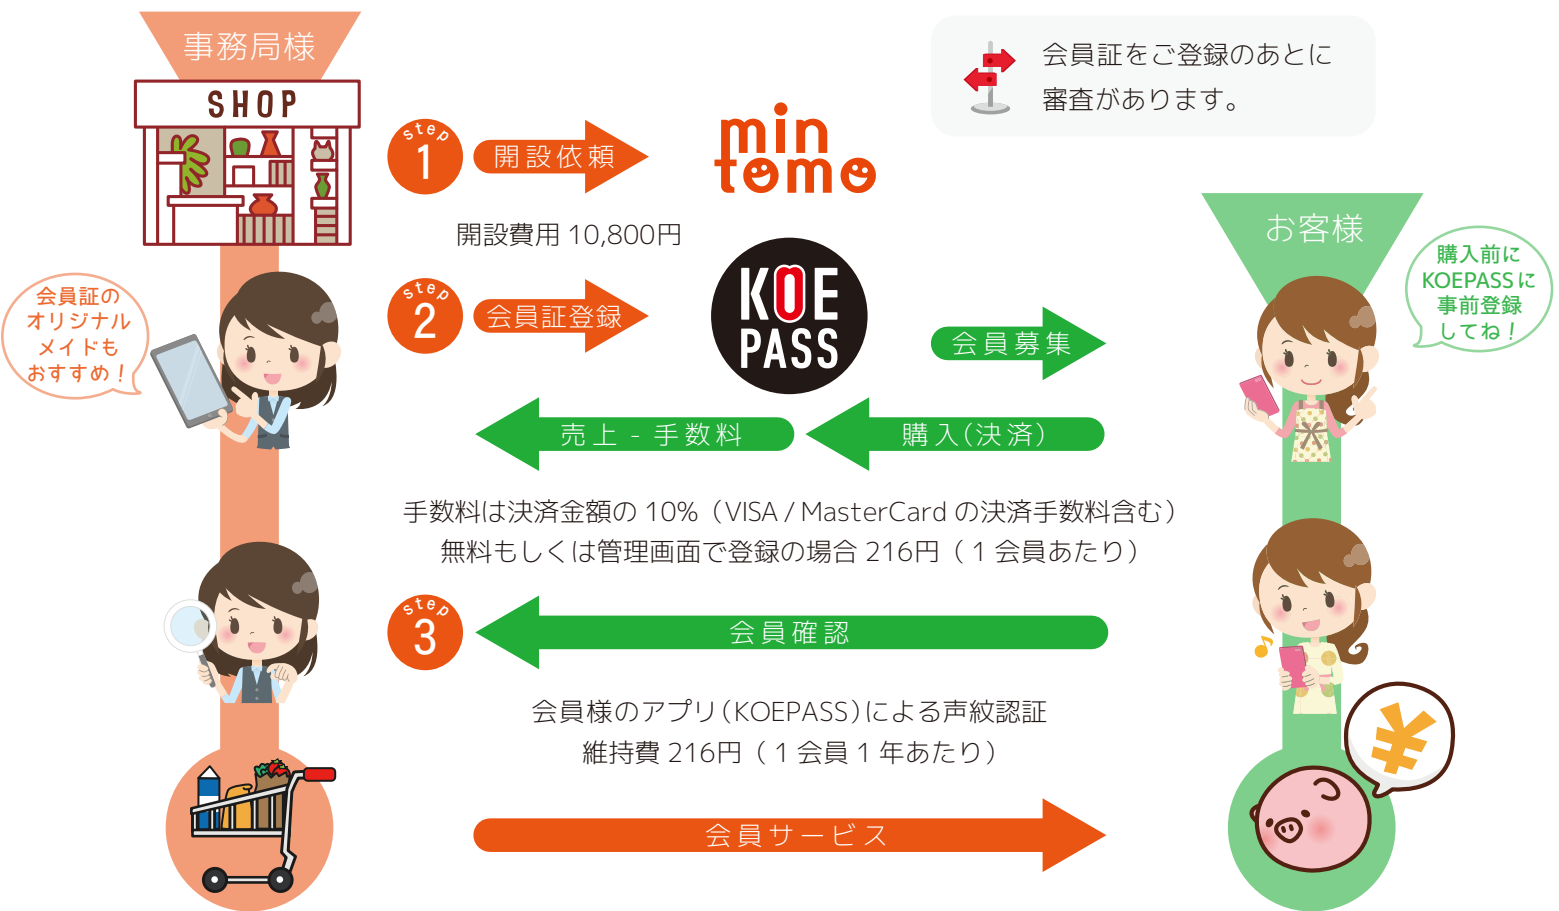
事務局様

SHOP

会員証をご登録のあとに審査があります。

step 1 開設依頼

min tomo

開設費用 10,800円

お客様

購入前にKOEPASSに事前登録してね！

会員証のオリジナルメイドもおすすめ！

step 2 会員証登録

KOE PASS

会員募集

売上 - 手数料

購入（決済）

手数料は決済金額の 10%（VISA / MasterCard の決済手数料含む）
無料もしくは管理画面で登録の場合 216円（1 会員あたり）

step 3 会員確認

会員様のアプリ（KOEPASS）による声紋認証
維持費 216円（1 会員 1 年あたり）

¥

会員サービス